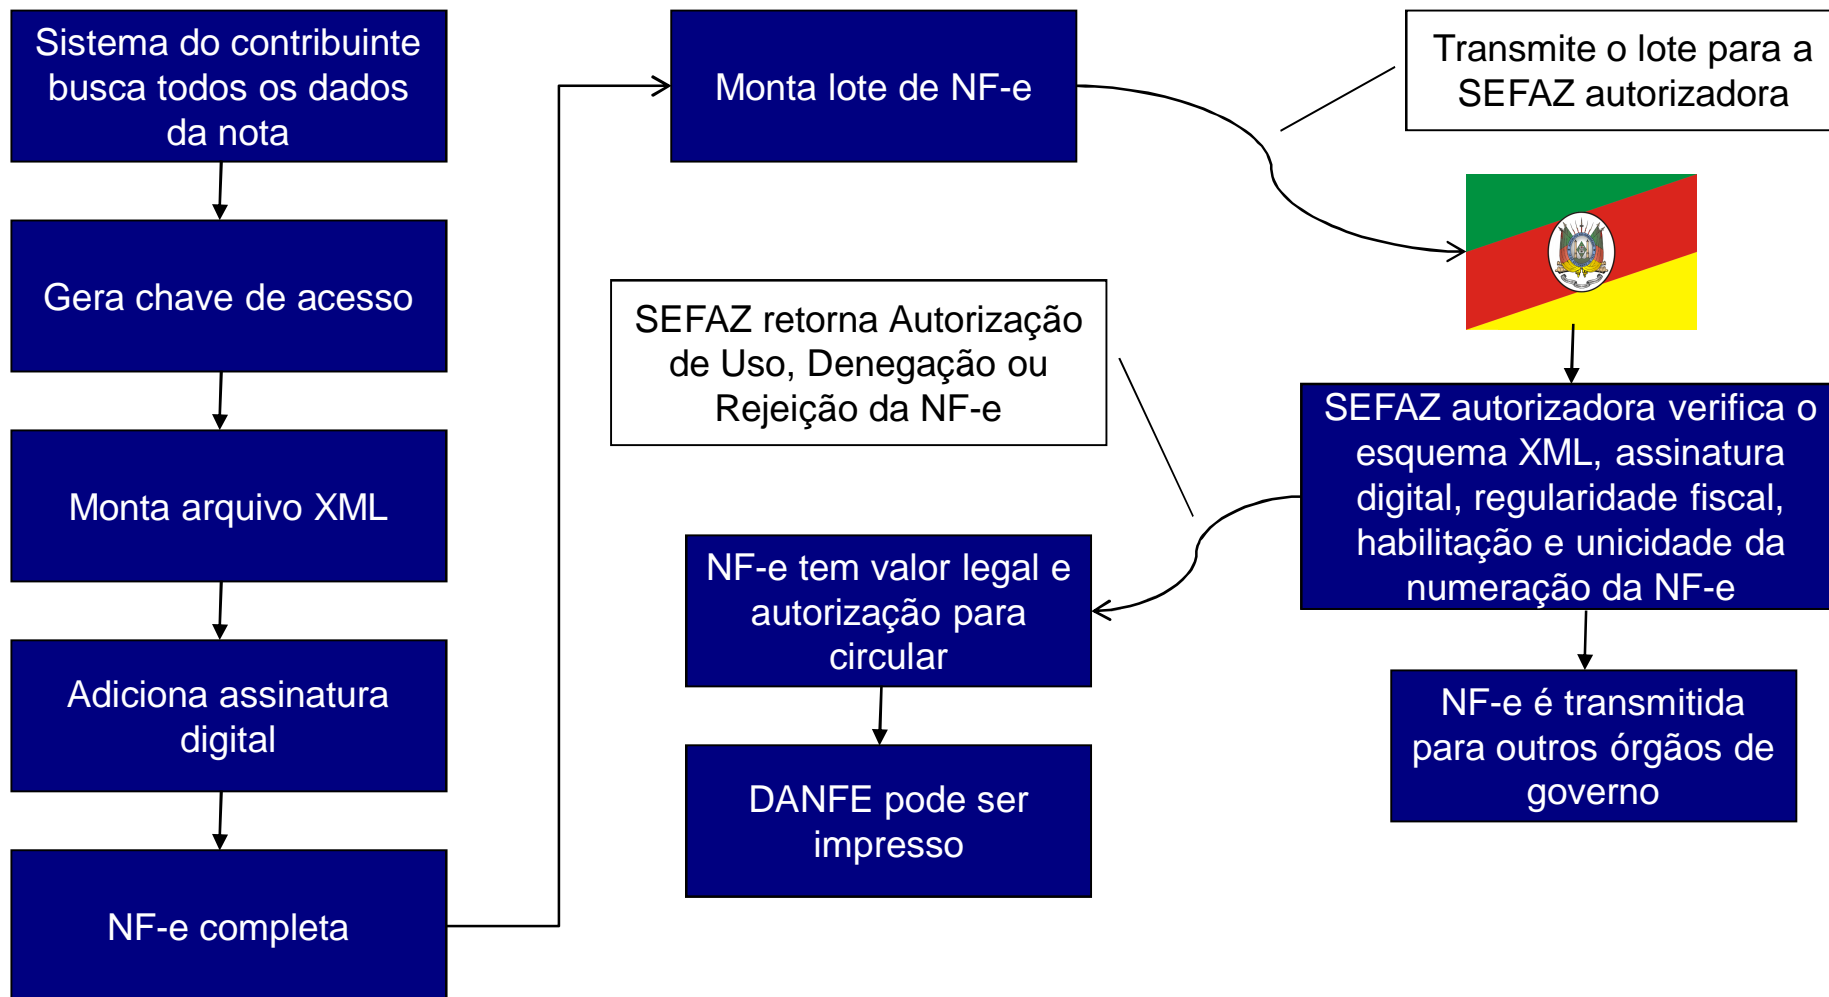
Sistema do contribuinte busca todos os dados da nota

Gera chave de acesso

Monta arquivo XML

Adiciona assinatura digital

NF-e completa

Monta lote de NF-e

Transmite o lote para a SEFAZ autorizadora

SEFAZ retorna Autorização de Uso, Denegação ou Rejeição da NF-e

SEFAZ autorizadora verifica o esquema XML, assinatura digital, regularidade fiscal, habilitação e unicidade da numeração da NF-e

NF-e tem valor legal e autorização para circular

DANFE pode ser impresso

NF-e é transmitida para outros órgãos de governo